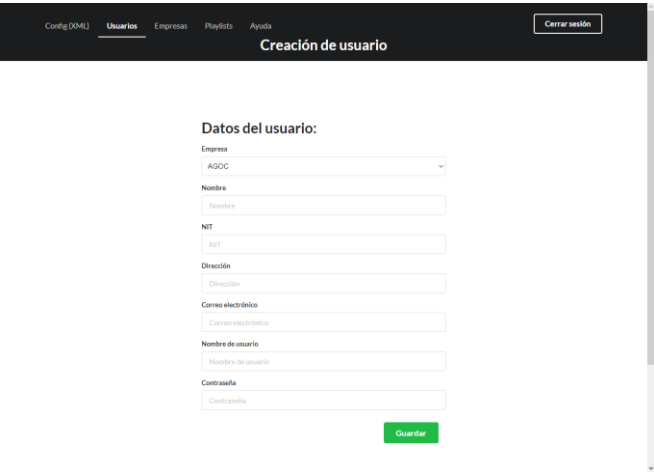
Config (XML) Usuarios Empresas Playlists Ayuda

Cerrar sesión

Creación de usuario

Datos del usuario:

Empresa

AGOC

Nombre

Nombre

NIT

NIT

Dirección

Dirección

Correo electrónico

Correo electrónico

Nombre de usuario

Nombre de usuario

Contraseña

Contraseña

Guardar